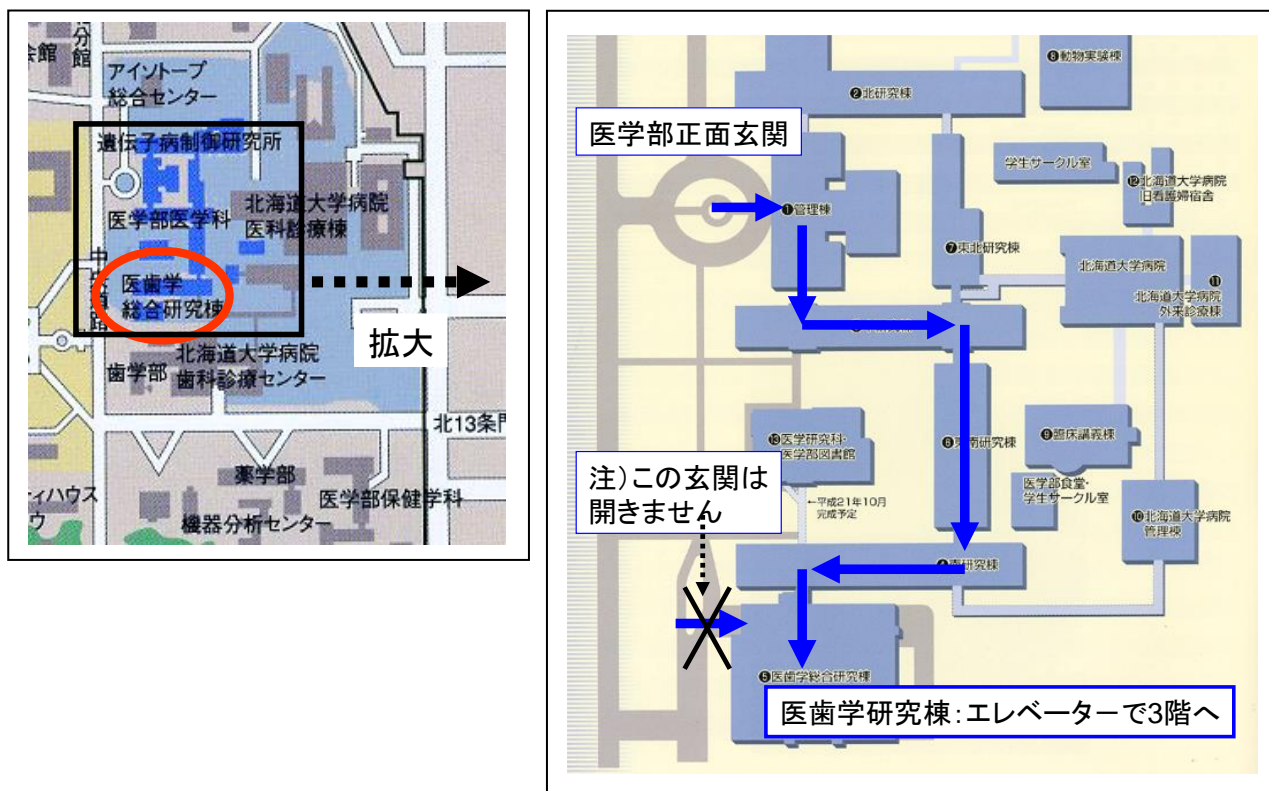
会館
分館
アイソトープ総合センター
遺伝子病制御研究所
医学部医学科
北海道大学病院医科診療棟
医歯学総合研究棟
拡大
北海道大学病院歯科診療センター
歯学部
北13条門
薬学部
医学部保健学科
ィハウス
ウ
機器分析センター

❽動物実験棟
❷北研究棟
医学部正面玄関
学生サークル室
⓬北海道大学病院日看護婦宿舎
❶管理棟
❼東北研究棟
北海道大学病院
⓫北海道大学病院外来診療棟
⓭医学研究科・医学部図書館
❻東南研究棟
❾臨床講義棟
医学部食堂・学生サークル室
←平成21年10月完成予定
注)この玄関は開きません
⓾北海道大学病院管理棟
❹南研究棟
❺医歯学総合研究棟
医歯学研究棟:エレベーターで3階へ